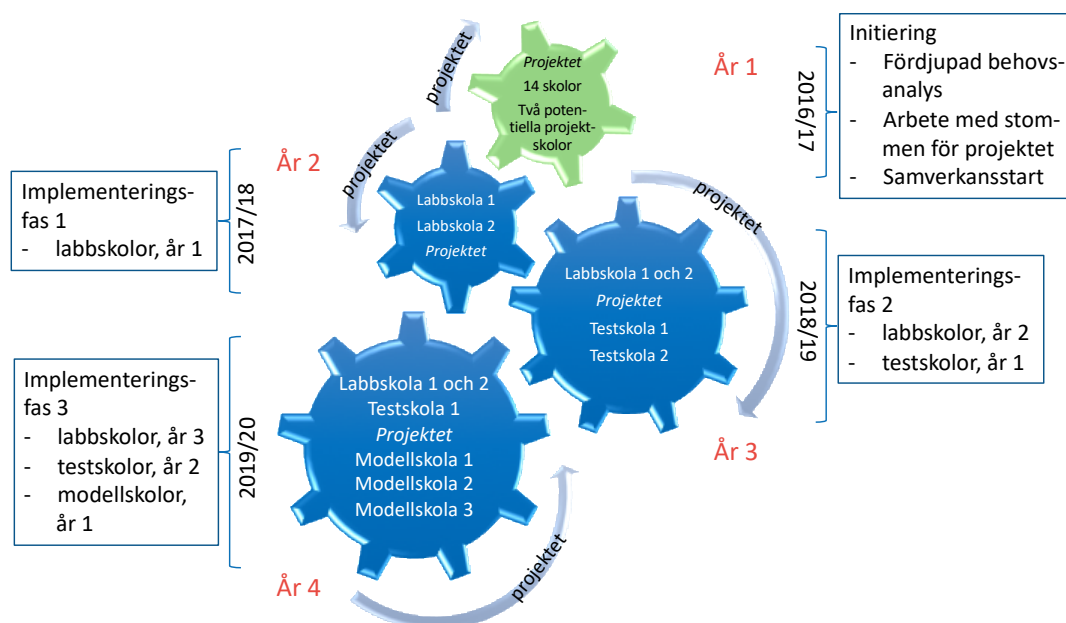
projektet

*Projektet*
14 skolor
Två potentiella projektskolor

År 1

2016/17

Initiering
- Fördjupad behovsanalys
- Arbete med stommen för projektet
- Samverkansstart

projektet

År 2

2017/18

Implementeringsfas 1
- labbskolor, år 1

Labbskola 1
Labbskola 2
*Projektet*

projektet

Labbskola 1 och 2
*Projektet*
Testskola 1
Testskola 2

2018/19

Implementeringsfas 2
- labbskolor, år 2
- testskolor, år 1

År 3

Implementeringsfas 3
- labbskolor, år 3
- testskolor, år 2
- modellskolor, år 1

2019/20

Labbskola 1 och 2
Testskola 1
*Projektet*
Modellskola 1
Modellskola 2
Modellskola 3

År 4

projektet